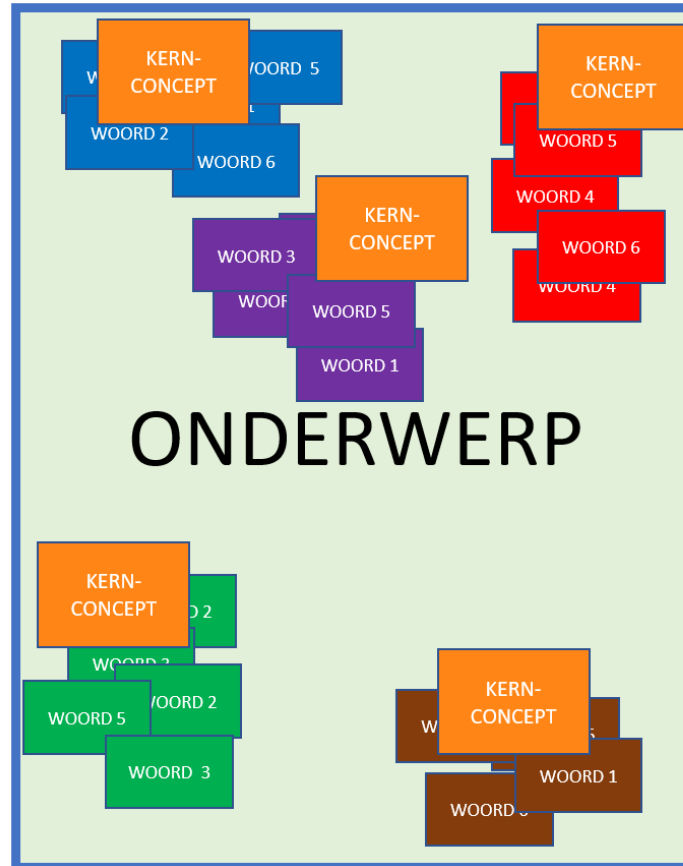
WO
KERN-
CONCEPT
WOORD 5
WOORD 2
WOORD 6

KERN-
CONCEPT
WOORD 5
WOORD 4
WOORD 6
WOORD 4

WOORD 3
KERN-
CONCEPT
WOOR
WOORD 5
WOORD 1

ONDERWERP

KERN-
CONCEPT
D 2
WOORD 2
WOORD 2
WOORD 5
WOORD 3

W
KERN-
CONCEPT
WOORD 1
WOORD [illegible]